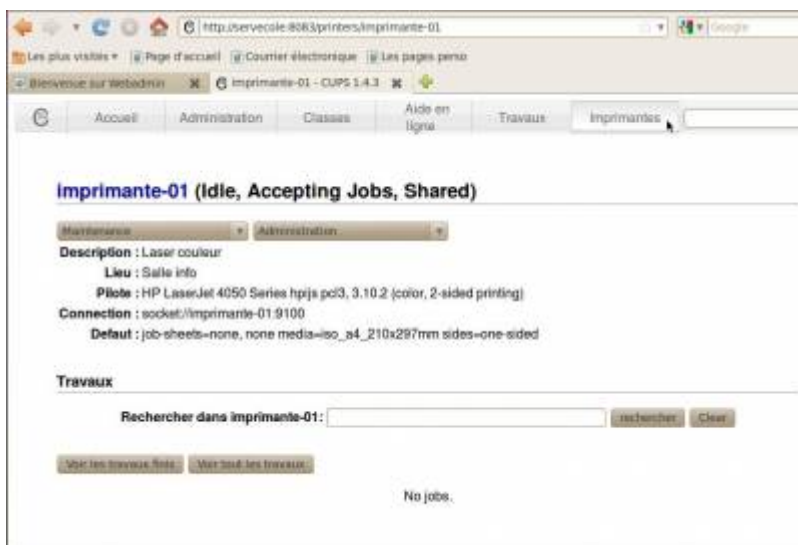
http://servecole:8083/printers/imprimante-01

Google

Les plus visités ▾ Page d'accueil Courrier électronique Les pages perso

Bienvenue sur Webadmin ✖ imprimante-01 - CUPS 1.4.3 ✖ +

Accueil Administration Classes Aide en ligne Travaux Imprimantes

imprimante-01 (Idle, Accepting Jobs, Shared)

Maintenance ▾ Administration ▾

Description : Laser couleur
Lieu : Salle info
Pilote : HP LaserJet 4050 Series hpijs pcl3, 3.10.2 (color, 2-sided printing)
Connection : socket://imprimante-01:9100
Defaut : job-sheets=none, none media=iso_a4_210x297mm sides=one-sided

Travaux

Rechercher dans imprimante-01: rechercher Clear

Voir les travaux finis Voir tout les travaux

No jobs.